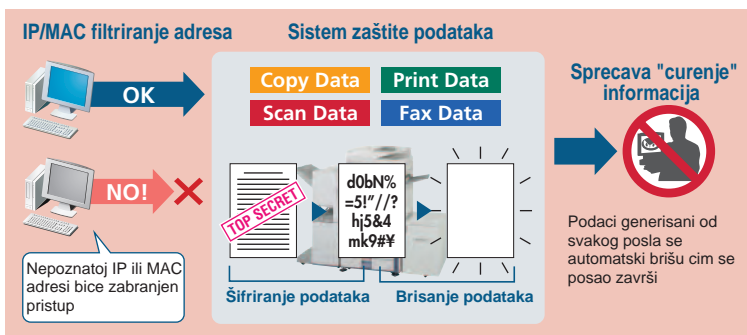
IP/MAC filtriranje adresa

Sistem zaštite podataka

OK

NO!

Nepoznatoj IP ili MAC adresi bice zabranjen pristup

Copy Data

Print Data

Scan Data

Fax Data

TOP SECRET

d0bN%
=5!"//?
hj5&4
mk9#¥

Šifriranje podataka

Brisanje podataka

Sprecava "curenje" informacija

Podaci generisani od svakog posla se automatski brišu cim se posao završi